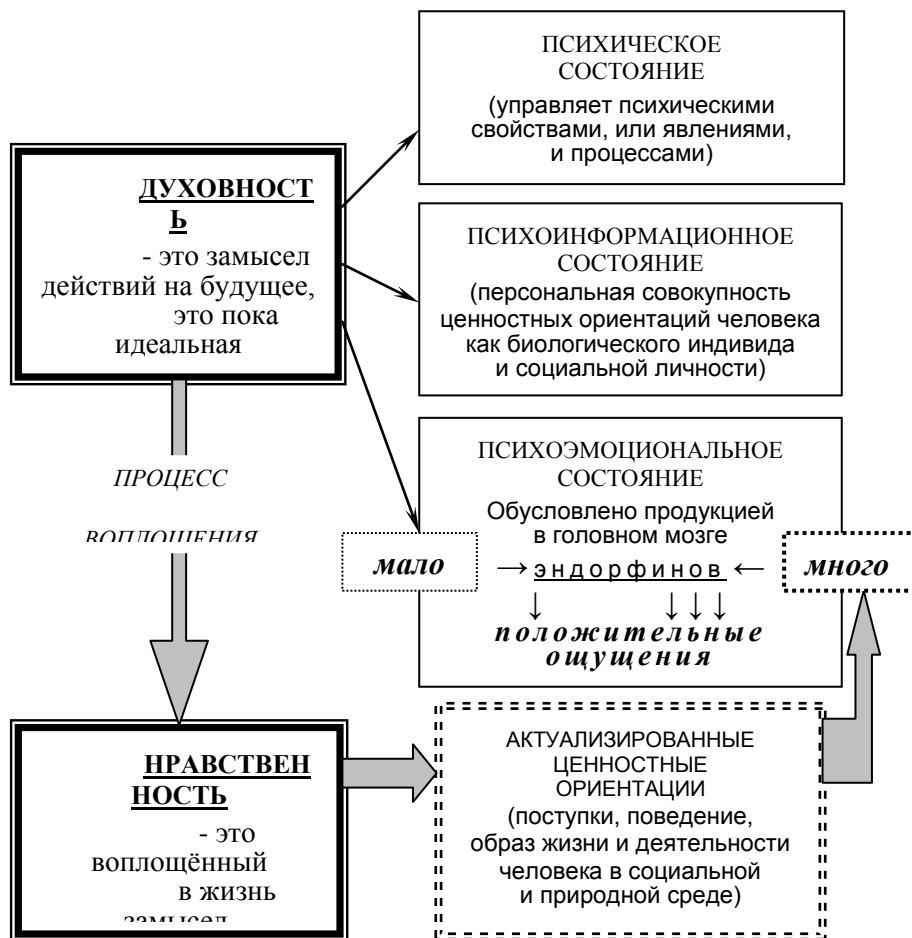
ДУХОВНОСТЬ
- это замысел действий на будущее, это пока идеальная

ПСИХИЧЕСКОЕ СОСТОЯНИЕ
(управляет психическими свойствами, или явлениями, и процессами)

ПСИХОИНФОРМАЦИОННОЕ СОСТОЯНИЕ
(персональная совокупность ценностных ориентаций человека как биологического индивида и социальной личности)

ПСИХОЭМОЦИОНАЛЬНОЕ СОСТОЯНИЕ
Обусловлено продукцией в головном мозге

мало → эндорфинов ← много
↓ ↓ ↓ ↓
положительные ощущения

ПРОЦЕСС
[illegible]

НРАВСТВЕННОСТЬ
- это воплощённый в жизнь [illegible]

АКТУАЛИЗИРОВАННЫЕ ЦЕННОСТНЫЕ ОРИЕНТАЦИИ
(поступки, поведение, образ жизни и деятельности человека в социальной и природной среде)